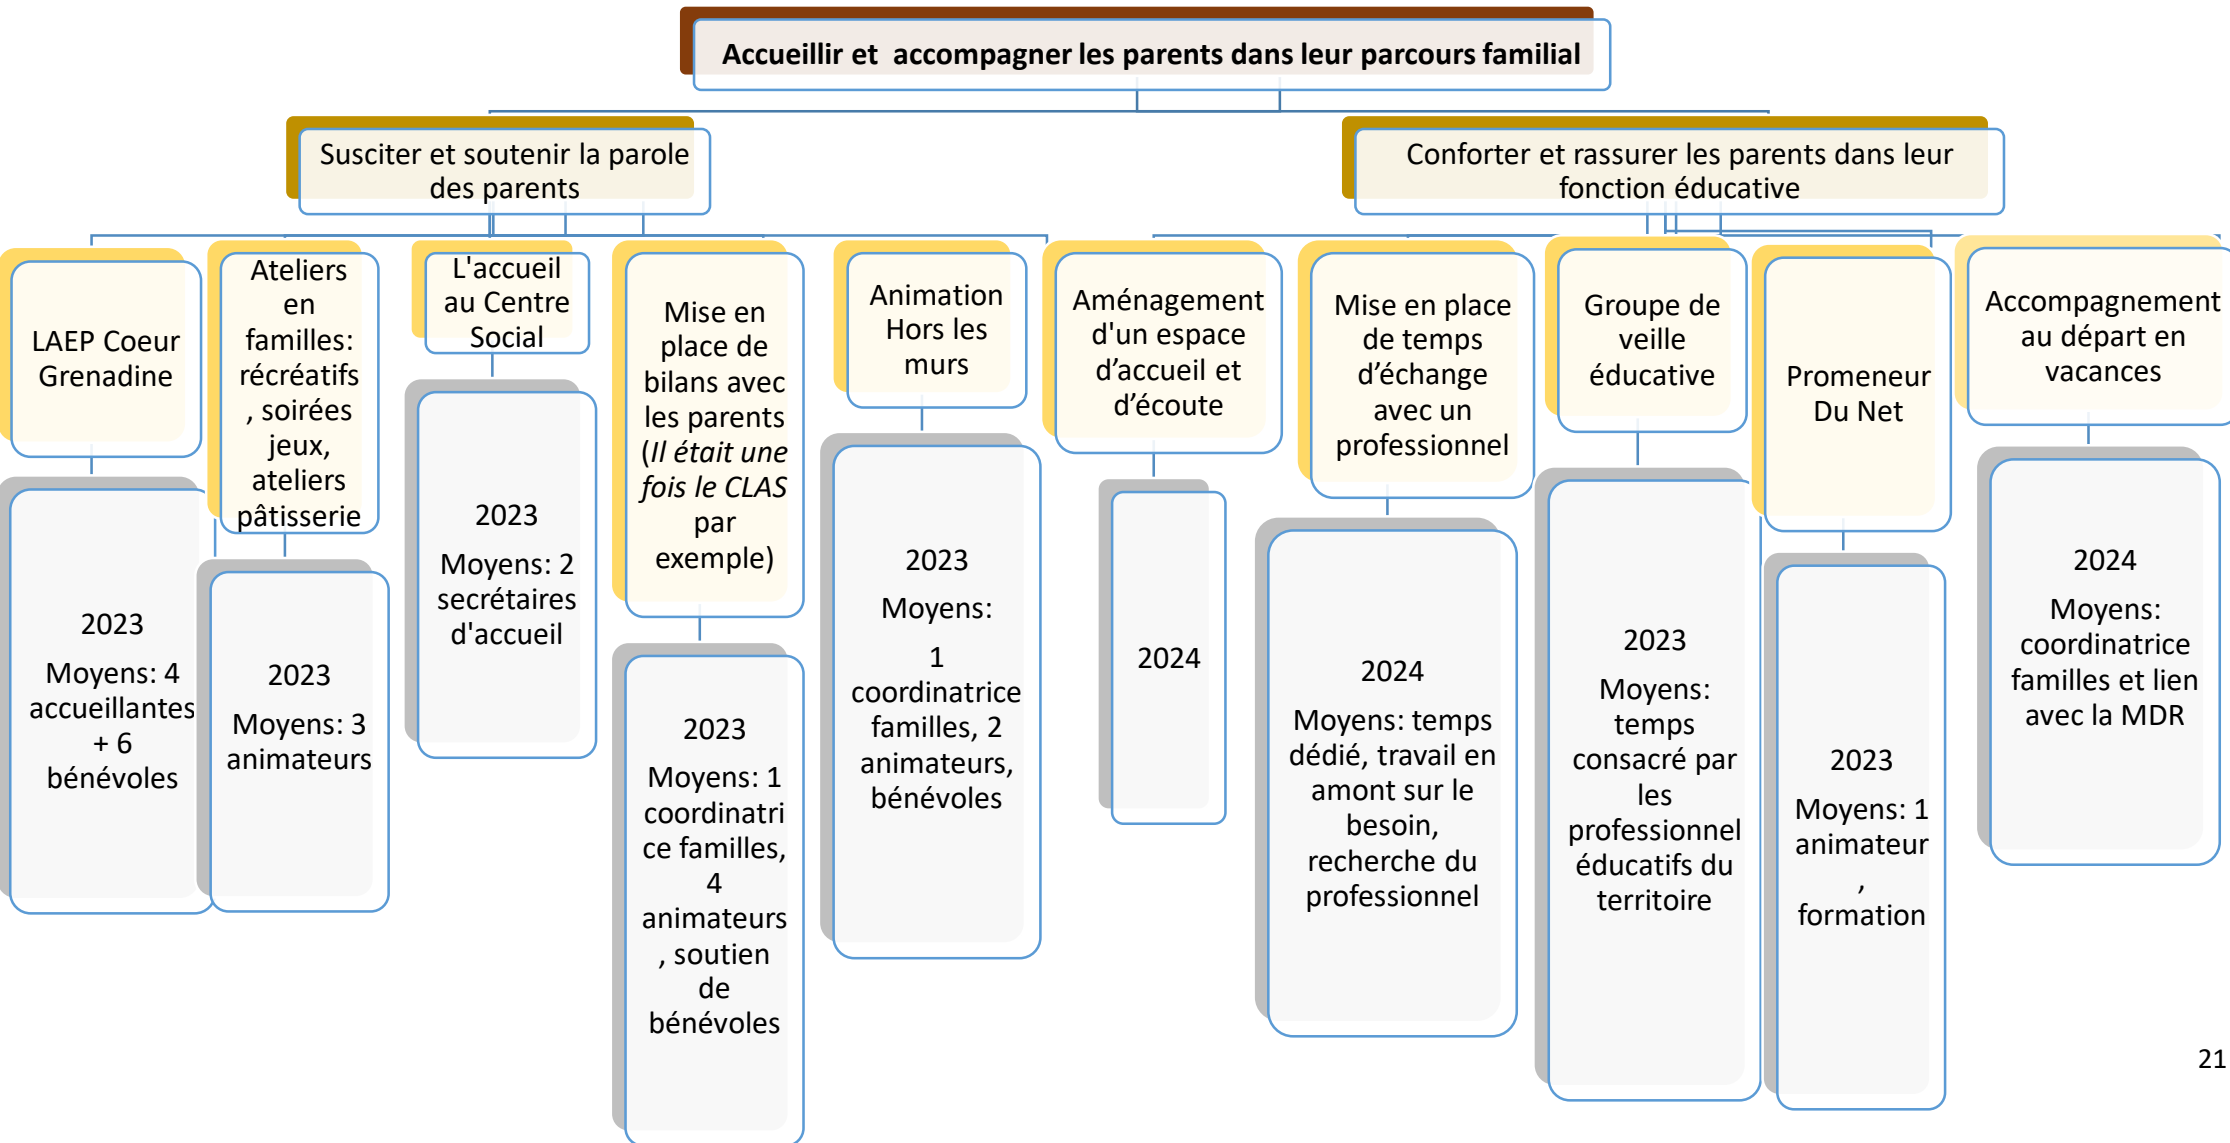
Accueillir et accompagner les parents dans leur parcours familial

Susciter et soutenir la parole des parents

Conforter et rassurer les parents dans leur fonction éducative

LAEP Coeur Grenadine

2023
Moyens: 4 accueillantes + 6 bénévoles

Ateliers en familles: récréatifs, soirées jeux, ateliers pâtisserie

2023
Moyens: 3 animateurs

L'accueil au Centre Social

2023
Moyens: 2 secrétaires d'accueil

Mise en place de bilans avec les parents (*Il était une fois le CLAS* par exemple)

2023
Moyens: 1 coordinatrice familles, 4 animateurs, soutien de bénévoles

Animation Hors les murs

2023
Moyens: 1 coordinatrice familles, 2 animateurs, bénévoles

Aménagement d'un espace d'accueil et d'écoute

2024

Mise en place de temps d'échange avec un professionnel

2024
Moyens: temps dédié, travail en amont sur le besoin, recherche du professionnel

Groupe de veille éducative

2023
Moyens: temps consacré par les professionnel éducatifs du territoire

Promeneur Du Net

2023
Moyens: 1 animateur, formation

Accompagnement au départ en vacances

2024
Moyens: coordinatrice familles et lien avec la MDR

21